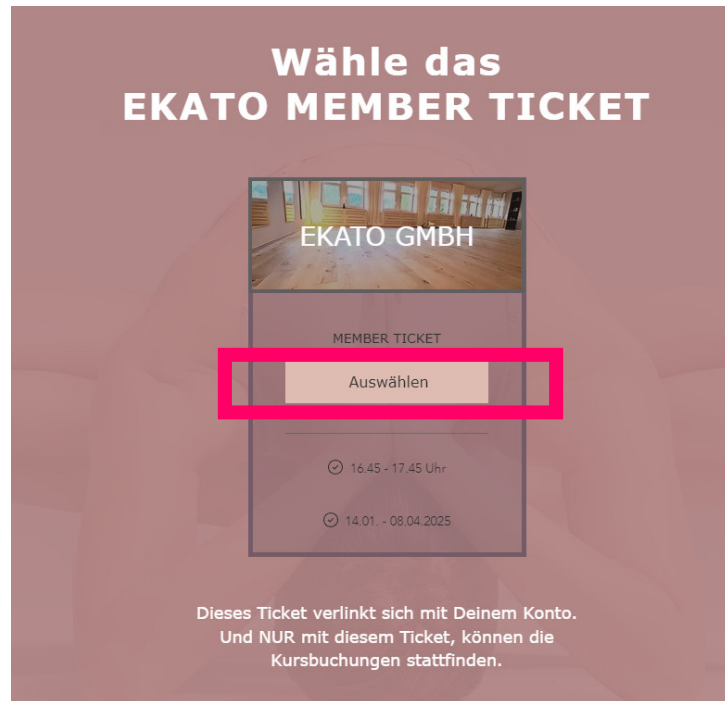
Wähle das
EKATO MEMBER TICKET

EKATO GMBH

MEMBER TICKET

Auswählen

16.45 - 17.45 Uhr

14.01. - 08.04.2025

Dieses Ticket verlinkt sich mit Deinem Konto. Und NUR mit diesem Ticket, können die Kursbuchungen stattfinden.